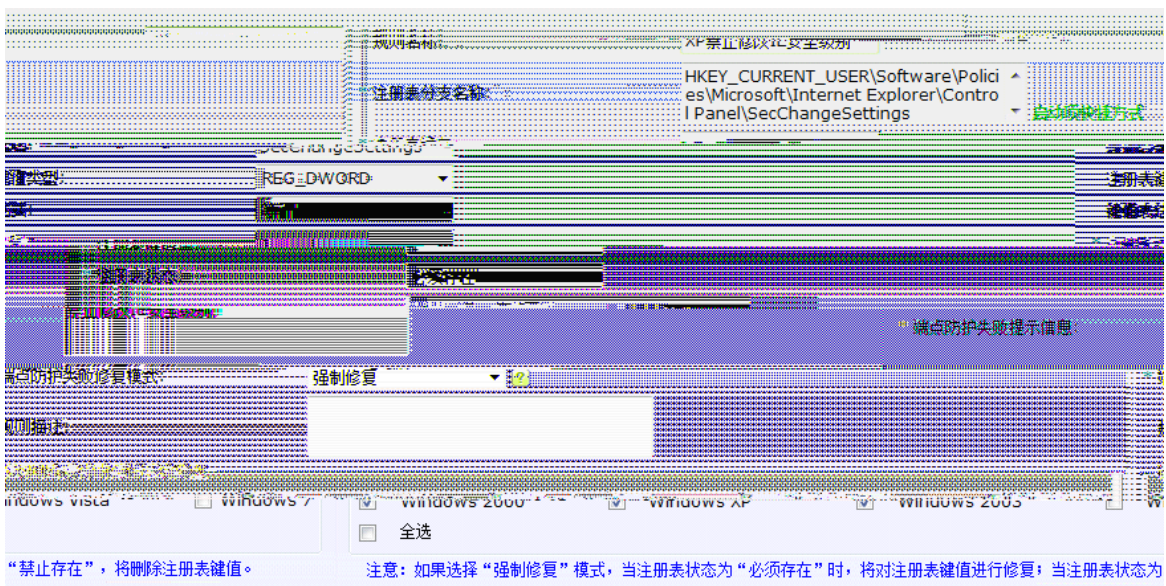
规则名称: XP禁止修改IE安全级别

注册表分支名称: HKEY_CURRENT_USER\Software\Policies\Microsoft\Internet Explorer\Control Panel\SecChangeSettings

SecChangeSettings

REG_DWORD

终端防护失败提示信息

端点防护失败修复模式: 强制修复

规则描述:

indows vista Windows 7 Windows 2000 Windows XP Windows 2003

全选

"禁止存在"，将删除注册表键值。

注意：如果选择"强制修复"模式，当注册表状态为"必须存在"时，将对注册表键值进行修复；当注册表状态为